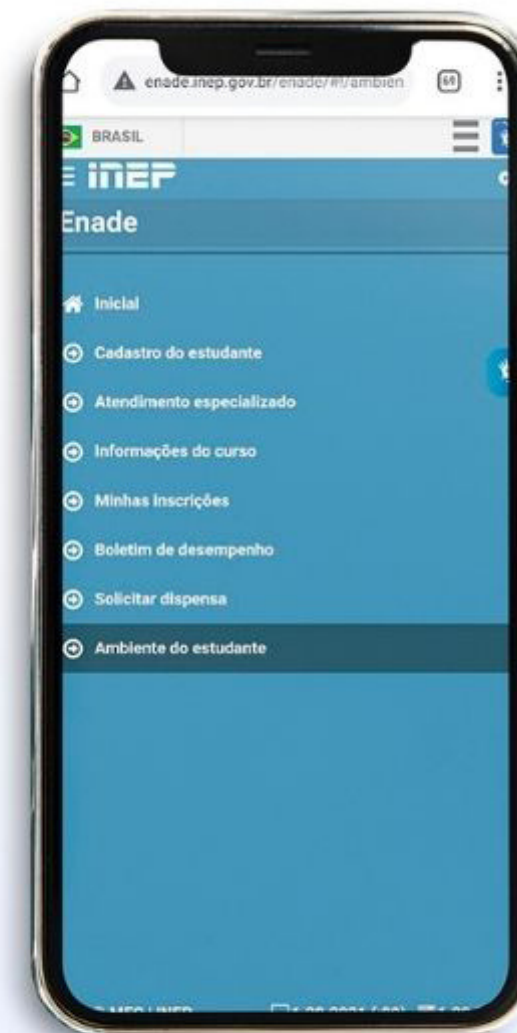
enade.inep.gov.br/enade/#!/ambien

BRASIL

inep

Enade

Inicial

Cadastro do estudante

Atendimento especializado

Informações do curso

Minhas inscrições

Boletim de desempenho

Solicitar dispensa

Ambiente do estudante

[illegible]